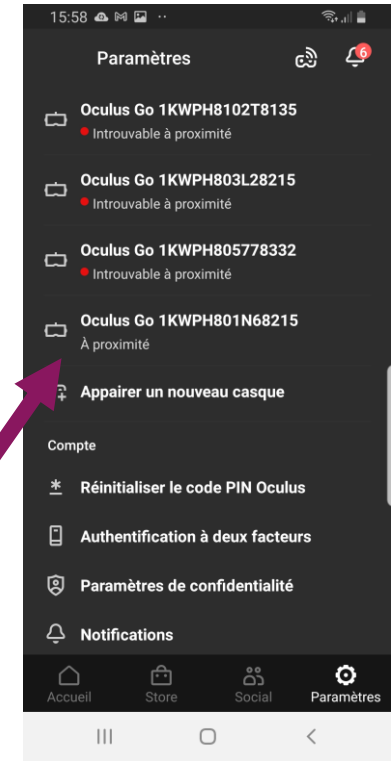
15:58

Paramètres

6

Oculus Go 1KWPH8102T8135
Introuvable à proximité

Oculus Go 1KWPH803L28215
Introuvable à proximité

Oculus Go 1KWPH805778332
Introuvable à proximité

Oculus Go 1KWPH801N68215
À proximité

Appairer un nouveau casque

Compte

Réinitialiser le code PIN Oculus

Authentification à deux facteurs

Paramètres de confidentialité

Notifications

Accueil
Store
Social
Paramètres